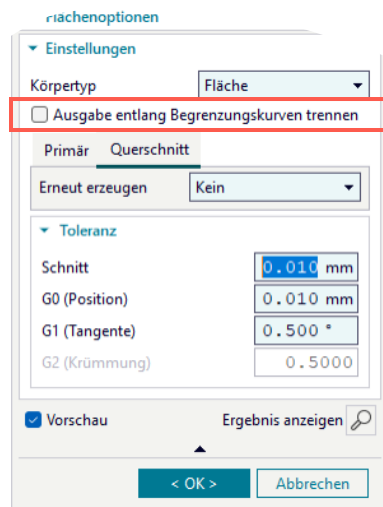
Flächenoptionen

Einstellungen

Körpertyp | Fläche

Ausgabe entlang Begrenzungskurven trennen

Primär | Querschnitt

Erneut erzeugen | Kein

Toleranz

Schnitt | 0.010 mm

G0 (Position) | 0.010 mm

G1 (Tangente) | 0.500 °

G2 (Krümmung) | 0.5000

Vorschau

Ergebnis anzeigen

< OK >

Abbrechen